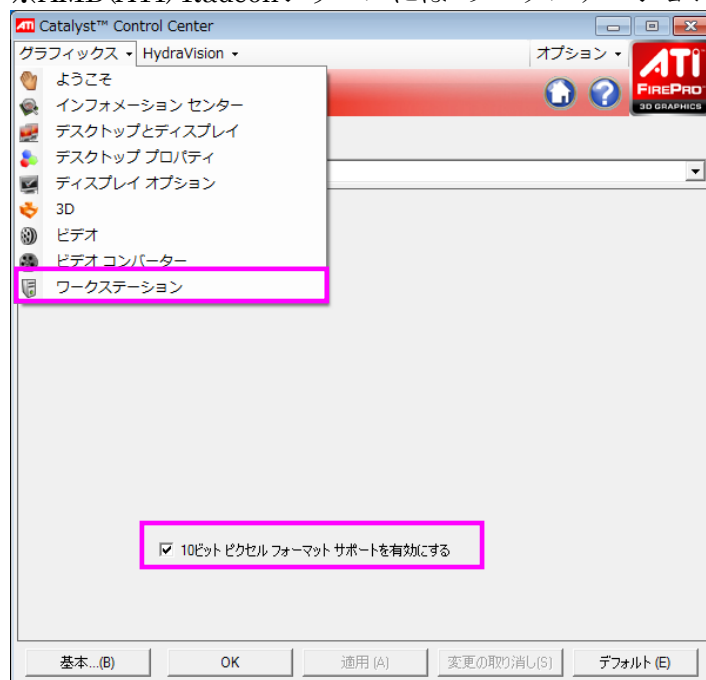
Catalyst™ Control Center

グラフィックス ▾ HydraVision ▾

オプション ▾

ATI FirePro 3D GRAPHICS

ようこそ
インフォメーション センター
デスクトップとディスプレイ
デスクトップ プロパティ
ディスプレイ オプション
3D
ビデオ
ビデオ コンバーター
ワークステーション

10ビット ピクセル フォーマット サポートを有効にする

基本...(B)
OK
適用 (A)
変更の取り消し(S)
デフォルト(E)